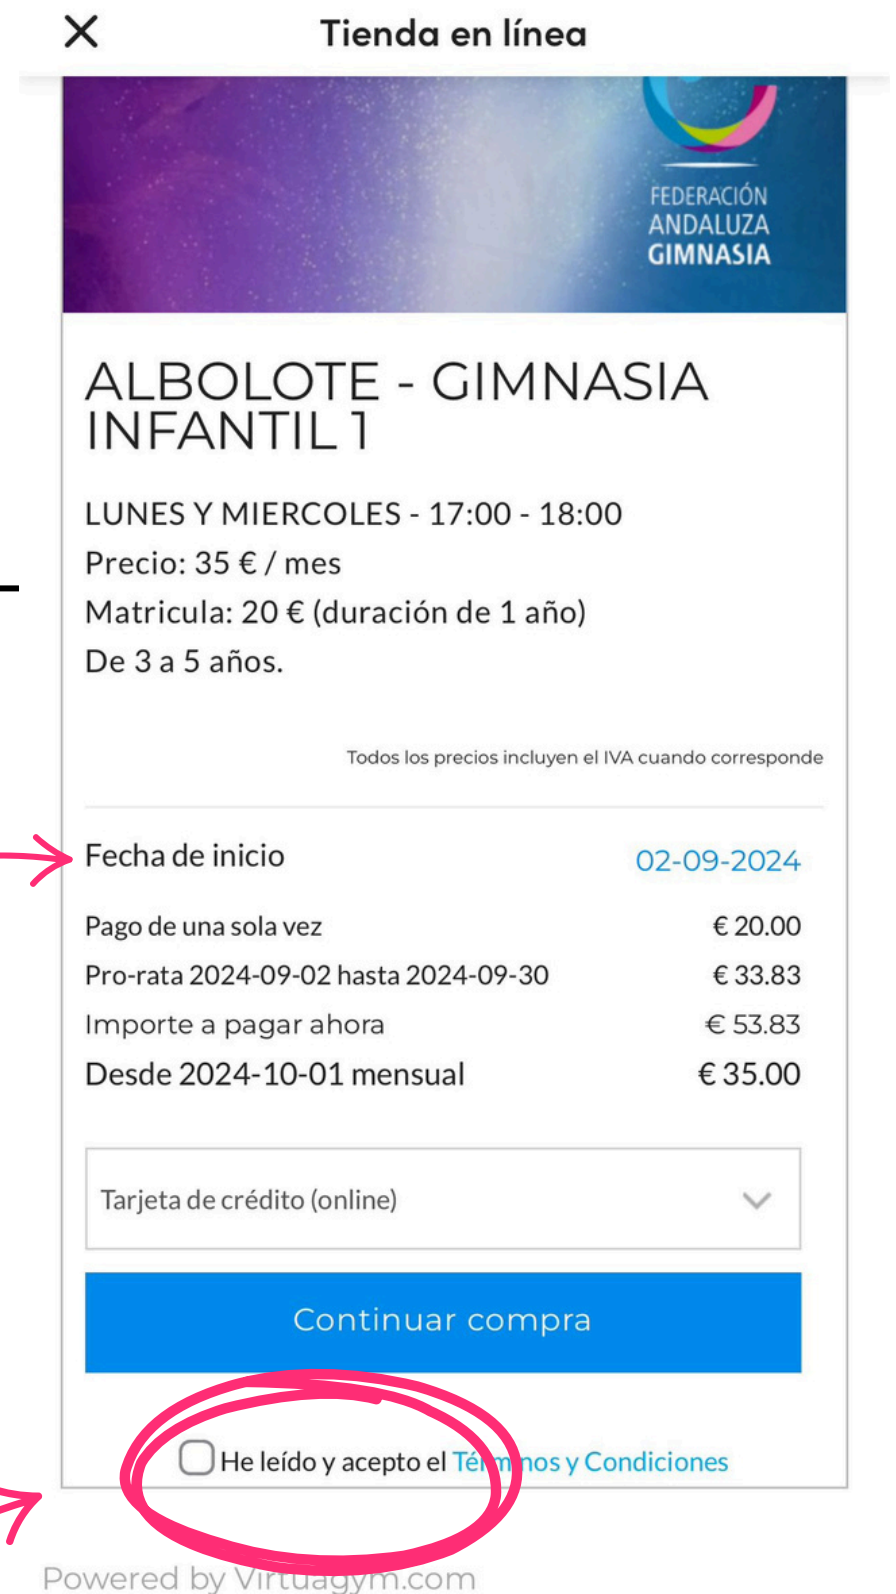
Tienda en línea

FEDERACIÓN ANDALUZA GIMNASIA

ALBOLOTE - GIMNASIA INFANTIL 1

LUNES Y MIERCOLES - 17:00 - 18:00
Precio: 35 € / mes
Matricula: 20 € (duración de 1 año)
De 3 a 5 años.

Todos los precios incluyen el IVA cuando corresponde

| Fecha de inicio | 02-09-2024 |
|---|---|
| Pago de una sola vez | € 20.00 |
| Pro-rata 2024-09-02 hasta 2024-09-30 | € 33.83 |
| Importe a pagar ahora | € 53.83 |
| Desde 2024-10-01 mensual | € 35.00 |

Tarjeta de crédito (online)

Continuar compra

He leído y acepto el Té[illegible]nos y Condiciones

Powered by Virtuagym.com